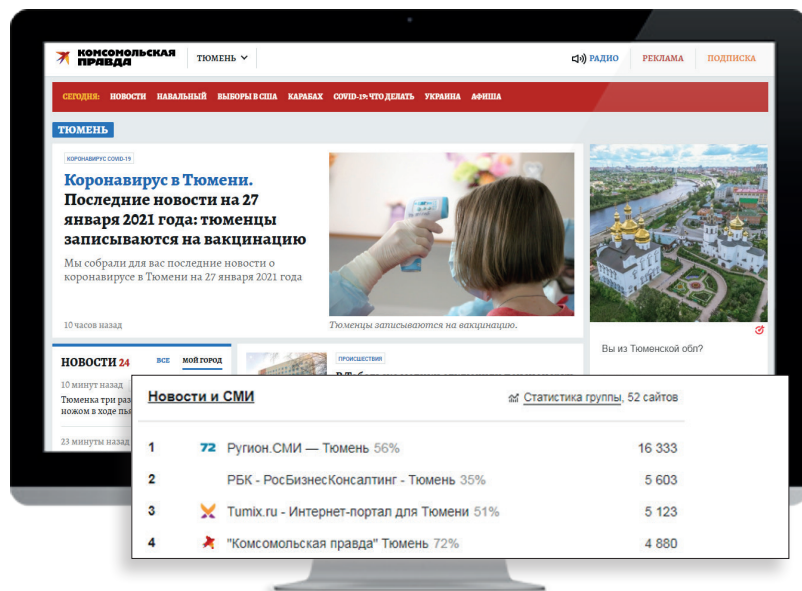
КОМСОМОЛЬСКАЯ ПРАВДА ТЮМЕНЬ

РАДИО РЕКЛАМА ПОДПИСКА

СЕГОДНЯ: НОВОСТИ НАВАЛЬНЫЙ ВЫБОРЫ В США КАРАБАХ COVID-19: ЧТО ДЕЛАТЬ УКРАИНА АФИША

ТЮМЕНЬ

КОРОНАВИРУС COVID-19

Коронавирус в Тюмени. Последние новости на 27 января 2021 года: тюменцы записываются на вакцинацию

Мы собрали для вас последние новости о коронавирусе в Тюмени на 27 января 2021 года

10 часов назад

Тюменцы записываются на вакцинацию.

Вы из Тюменской обл?

НОВОСТИ 24 ВСЕ МОЙ ГОРОД

10 минут назад

Тюменка три раз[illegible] ножом в ходе пь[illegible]

23 минуты назад

ПРОИСШЕСТВИЯ

Новости и СМИ

Статистика группы, 52 сайтов

| | | |
|---|---|---|
| 1 | 72 Ругион.СМИ — Тюмень 56% | 16 333 |
| 2 | РБК - РосБизнесКонсалтинг - Тюмень 35% | 5 603 |
| 3 | Tumix.ru - Интернет-портал для Тюмени 51% | 5 123 |
| 4 | "Комсомольская правда" Тюмень 72% | 4 880 |